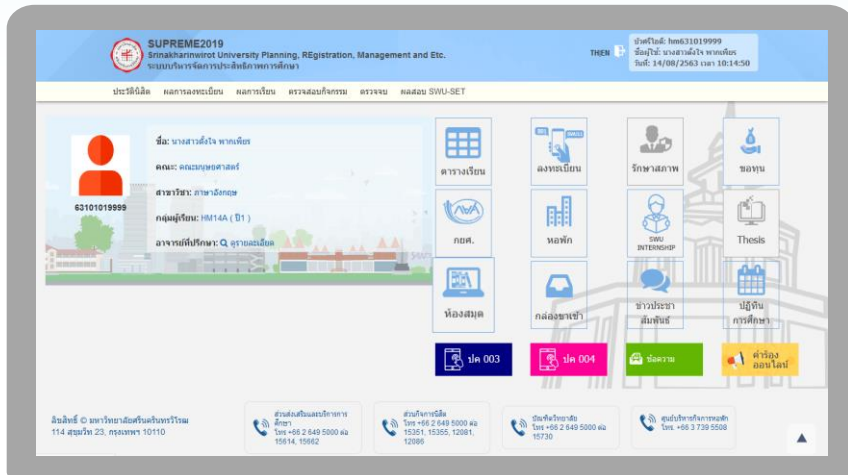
SUPREME2019
Srinakharinwirot University Planning, REgistration, Management and Etc.
ระบบบริหารจัดการประสิทธิภาพการศึกษา

TH|EN

บัวศรีไอดี: hm631019999
ชื่อผู้ใช้: นางสาวตั้งใจ พากเพียร
วันที่: 14/08/2563 เวลา 10:14:50

ประวัตินิสิต ผลการลงทะเบียน ผลการเรียน ตรวจสอบกิจกรรม ตรวจจบ ผลสอบ SWU-SET

63101019999

ชื่อ: นางสาวตั้งใจ พากเพียร
คณะ: คณะมนุษยศาสตร์
สาขาวิชา: ภาษาอังกฤษ
กลุ่มผู้เรียน: HM14A ( ปี1 )
อาจารย์ที่ปรึกษา: ดูรายละเอียด

ตารางเรียน
ลงทะเบียน
รักษาสภาพ
ขอทุน
กยศ.
หอพัก
SWU INTERNSHIP
Thesis
ห้องสมุด
กล่องขาเข้า
ข่าวประชาสัมพันธ์
ปฏิทินการศึกษา

ปค 003
ปค 004
ข้อความ
คำร้องออนไลน์

ลิขสิทธิ์ © มหาวิทยาลัยศรีนครินทรวิโรฒ
114 สุขุมวิท 23, กรุงเทพฯ 10110

ส่วนส่งเสริมและบริการการศึกษา
โทร +66 2 649 5000 ต่อ 15614, 15662

ส่วนกิจการนิสิต
โทร +66 2 649 5000 ต่อ 15351, 15355, 12081, 12086

บัณฑิตวิทยาลัย
โทร +66 2 649 5000 ต่อ 15730

ศูนย์บริหารกิจการหอพัก
โทร. +66 3 739 5508